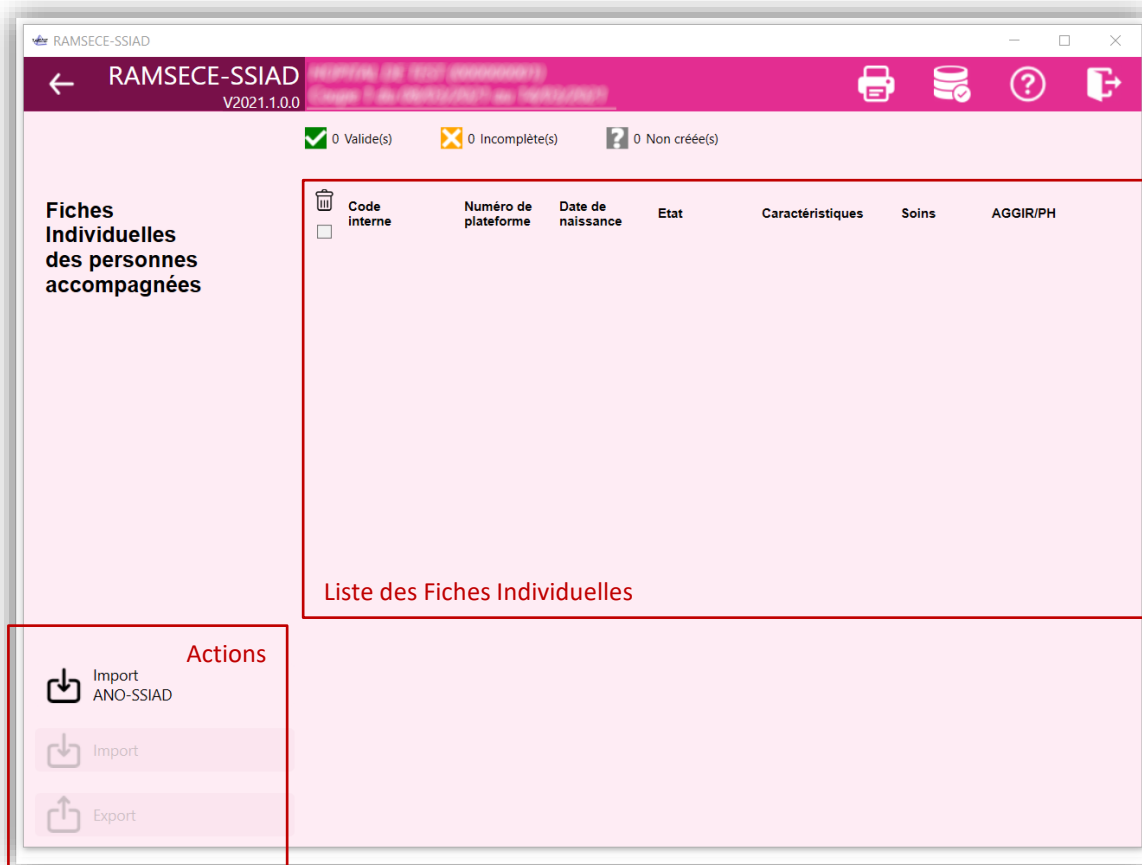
RAMSECE-SSIAD

RAMSECE-SSIAD
V2021.1.0.0
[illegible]
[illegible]

0 Valide(s) 0 Incomplète(s) 0 Non créée(s)

Fiches Individuelles des personnes accompagnées

| Code interne | Numéro de plateforme | Date de naissance | Etat | Caractéristiques | Soins | AGGIR/PH |
|---|---|---|---|---|---|---|

Liste des Fiches Individuelles

Actions

Import ANO-SSIAD

Import

Export